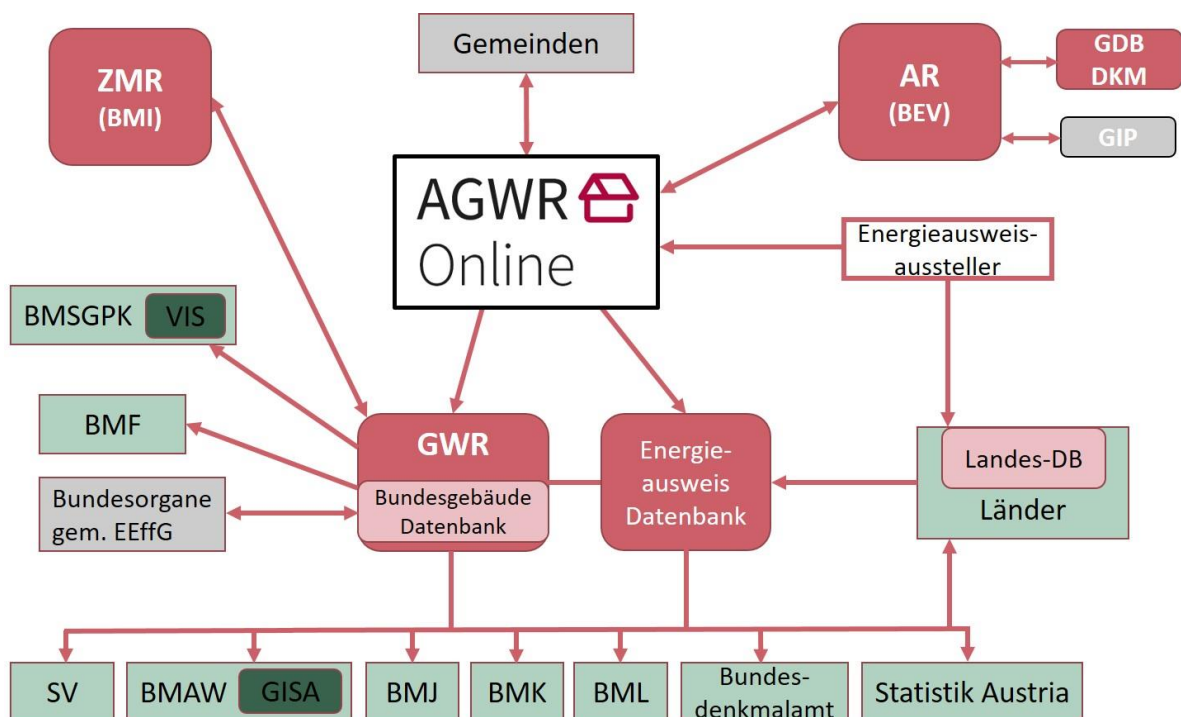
Gemeinden

ZMR
(BMI)

AR
(BEV)

GDB
DKM

GIP

AGWR
Online

Energieausweisaussteller

BMSGPK VIS

BMF

Bundesorgane gem. EEffG

GWR
Bundesgebäude Datenbank

Energieausweis Datenbank

Landes-DB
Länder

SV

BMAW GISA

BMJ

BMK

BML

Bundesdenkmalamt

Statistik Austria